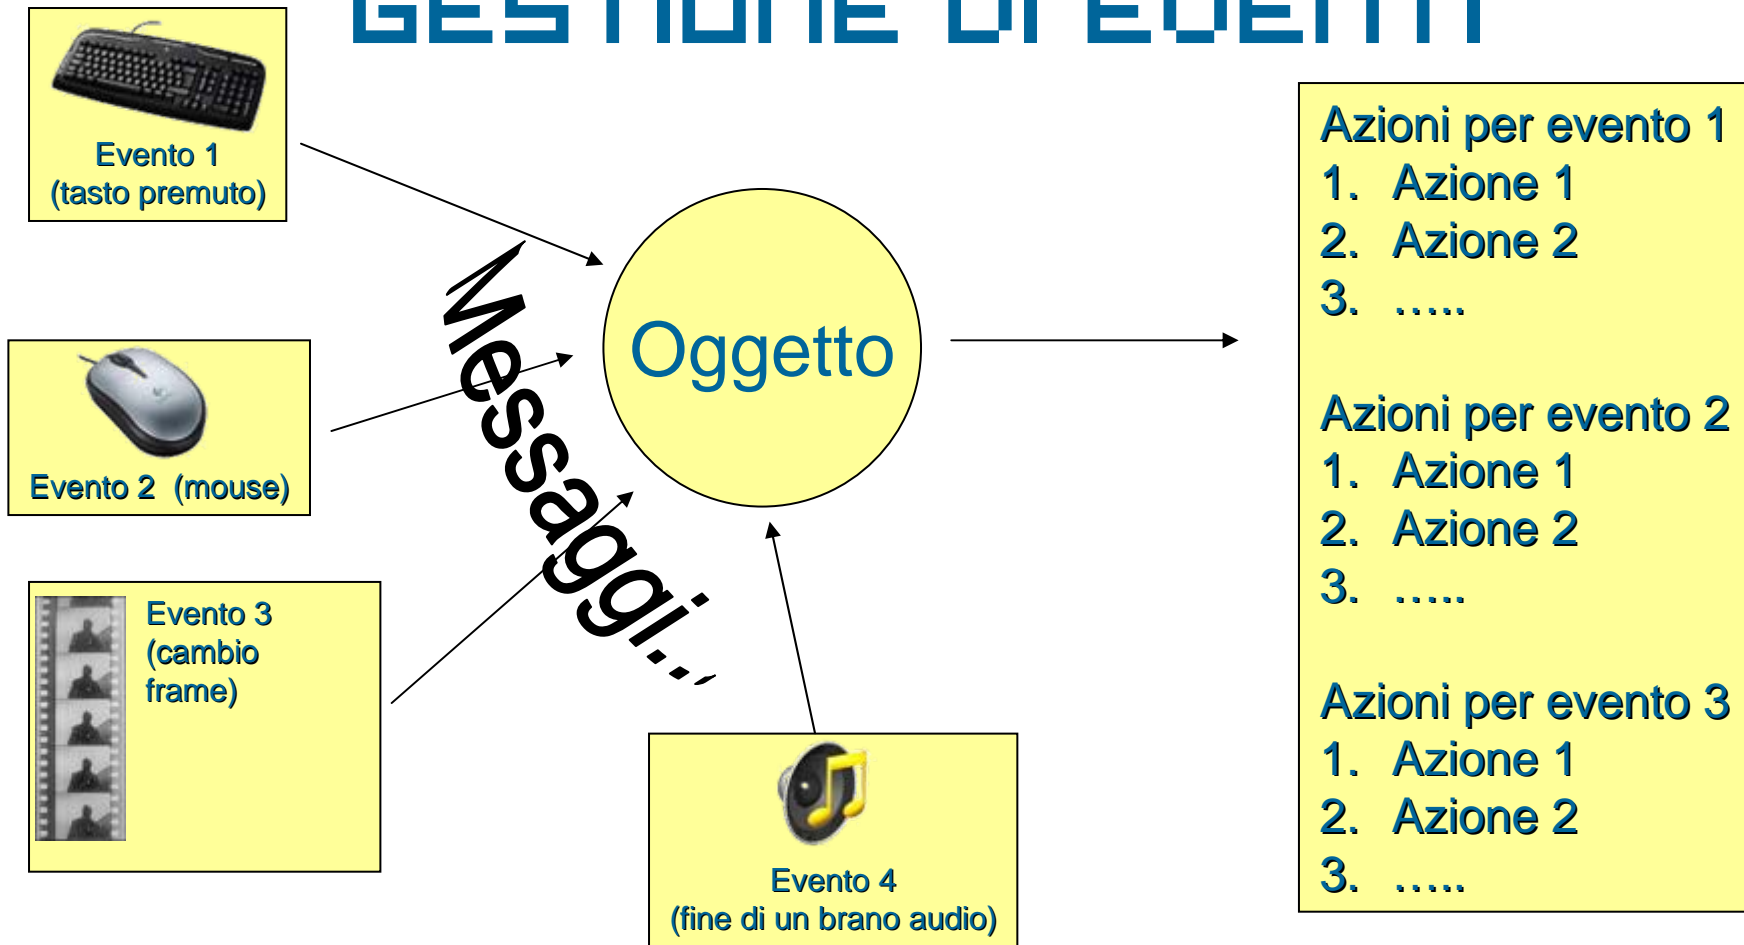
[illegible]

Evento 1
(tasto premuto)

Evento 2 (mouse)

Evento 3
(cambio
frame)

Evento 4
(fine di un brano audio)

Messaggi...

Oggetto

Azioni per evento 1
1. Azione 1
2. Azione 2
3. …..

Azioni per evento 2
1. Azione 1
2. Azione 2
3. …..

Azioni per evento 3
1. Azione 1
2. Azione 2
3. …..